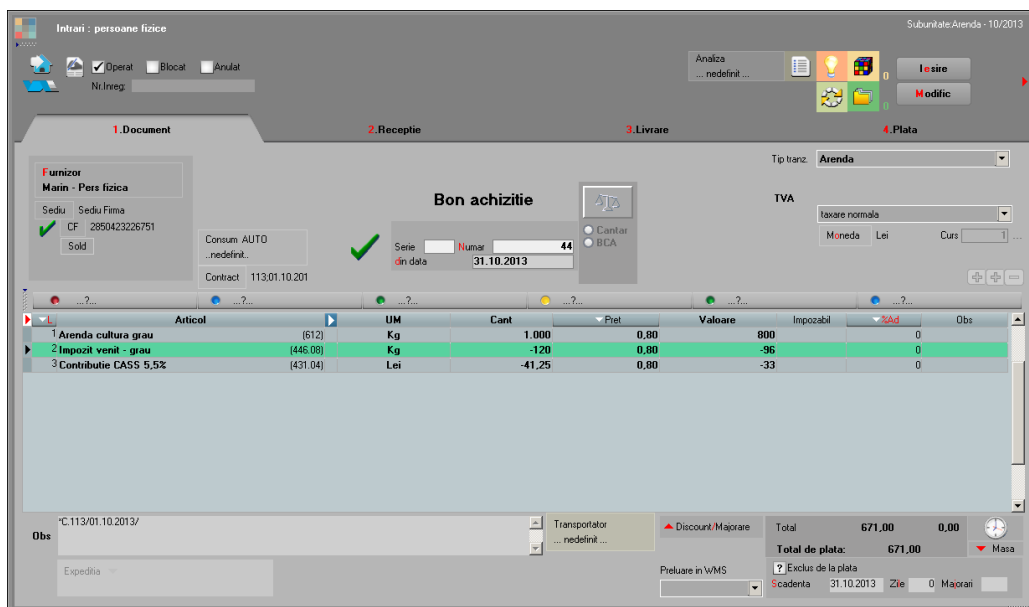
Intrari : persoane fizice

Subunitate:Arenda - 10/2013

Operat Blocat Anulat

Nr.Inreg:

Analiza
... nedefinit ...

0

0

Iesire

Modific

1.Document

2.Receptie

3.Livrare

4.Plata

Tip tranz. Arenda

Furnizor
Marin - Pers fizica

Sediu Sediu Firma

CF 2850423226751

Sold

Bon achizitie

Cantar
BCA

TVA

taxare normala

Moneda Lei Curs 1

Consum AUTO
..nedefinit..

Contract 113;01.10.201

Serie Numar 44
din data 31.10.2013

...?... ...?... ...?... ...?... ...?... ...?...

| L | Articol | | UM | Cant | Pret | Valoare | Impozabil | %Ad | Obs |
|---|---|---|---|---|---|---|---|---|---|
| 1 | Arenda cultura grau | (612) | Kg | 1.000 | 0,80 | 800 | | 0 | |
| 2 | Impozit venit - grau | (446.08) | Kg | -120 | 0,80 | -96 | | 0 | |
| 3 | Contributie CASS 5,5% | (431.04) | Lei | -41,25 | 0,80 | -33 | | 0 | |

Obs *C.113/01.10.2013/

Transportator
... nedefinit ...

Discount/Majorare

Total 671,00 0,00

Total de plata: 671,00

Masa

Expeditia

Preluare in WMS

Exclus de la plata

Scadenta 31.10.2013 Zile 0 Majorari